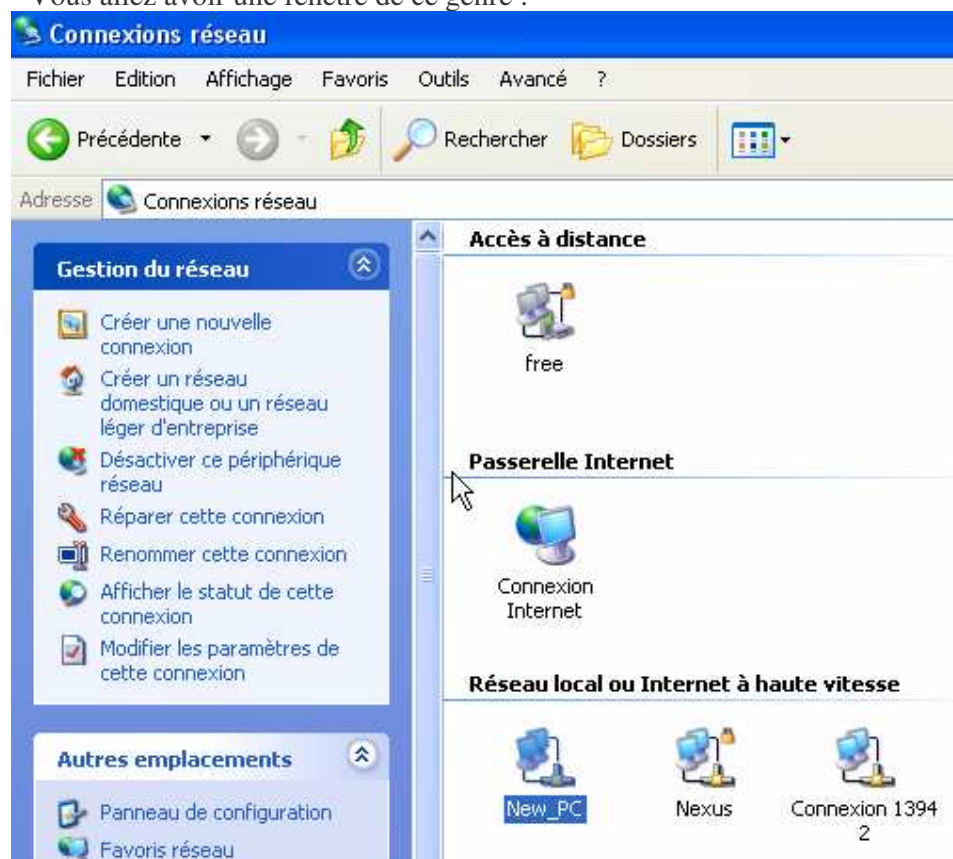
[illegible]

Connexions réseau

Fichier Edition Affichage Favoris Outils Avancé ?

Précédente Rechercher Dossiers

Adresse Connexions réseau

Gestion du réseau

Créer une nouvelle connexion

Créer un réseau domestique ou un réseau léger d'entreprise

Désactiver ce périphérique réseau

Réparer cette connexion

Renommer cette connexion

Afficher le statut de cette connexion

Modifier les paramètres de cette connexion

Autres emplacements

Panneau de configuration

Favoris réseau

Accès à distance

free

Passerelle Internet

Connexion Internet

Réseau local ou Internet à haute vitesse

New_PC

Nexus

Connexion 1394 2